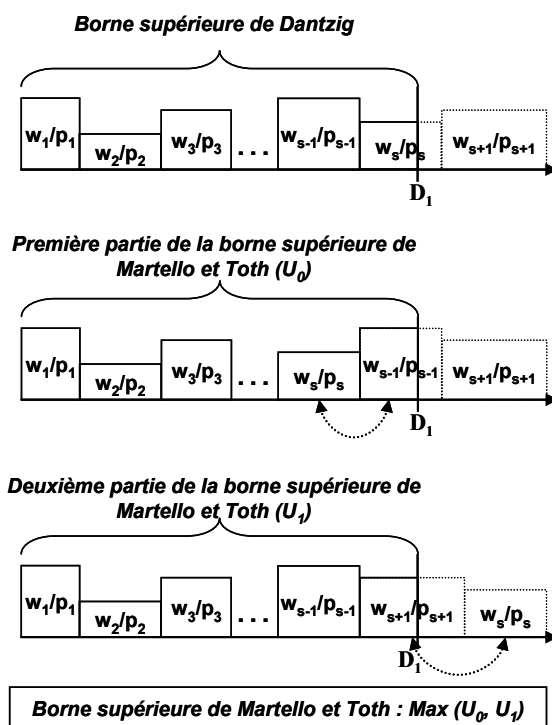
Borne supérieure de Dantzig

$w_1/p_1$ $w_2/p_2$ $w_3/p_3$ ... $w_{s-1}/p_{s-1}$ $w_s/p_s$ $w_{s+1}/p_{s+1}$

$D_1$

Première partie de la borne supérieure de Martello et Toth ($U_0$)

$w_1/p_1$ $w_2/p_2$ $w_3/p_3$ ... $w_s/p_s$ $w_{s-1}/p_{s-1}$ $w_{s+1}/p_{s+1}$

$D_1$

Deuxième partie de la borne supérieure de Martello et Toth ($U_1$)

$w_1/p_1$ $w_2/p_2$ $w_3/p_3$ ... $w_{s-1}/p_{s-1}$ $w_{s+1}/p_{s+1}$ $w_s/p_s$

$D_1$

Borne supérieure de Martello et Toth : Max ($U_0$, $U_1$)